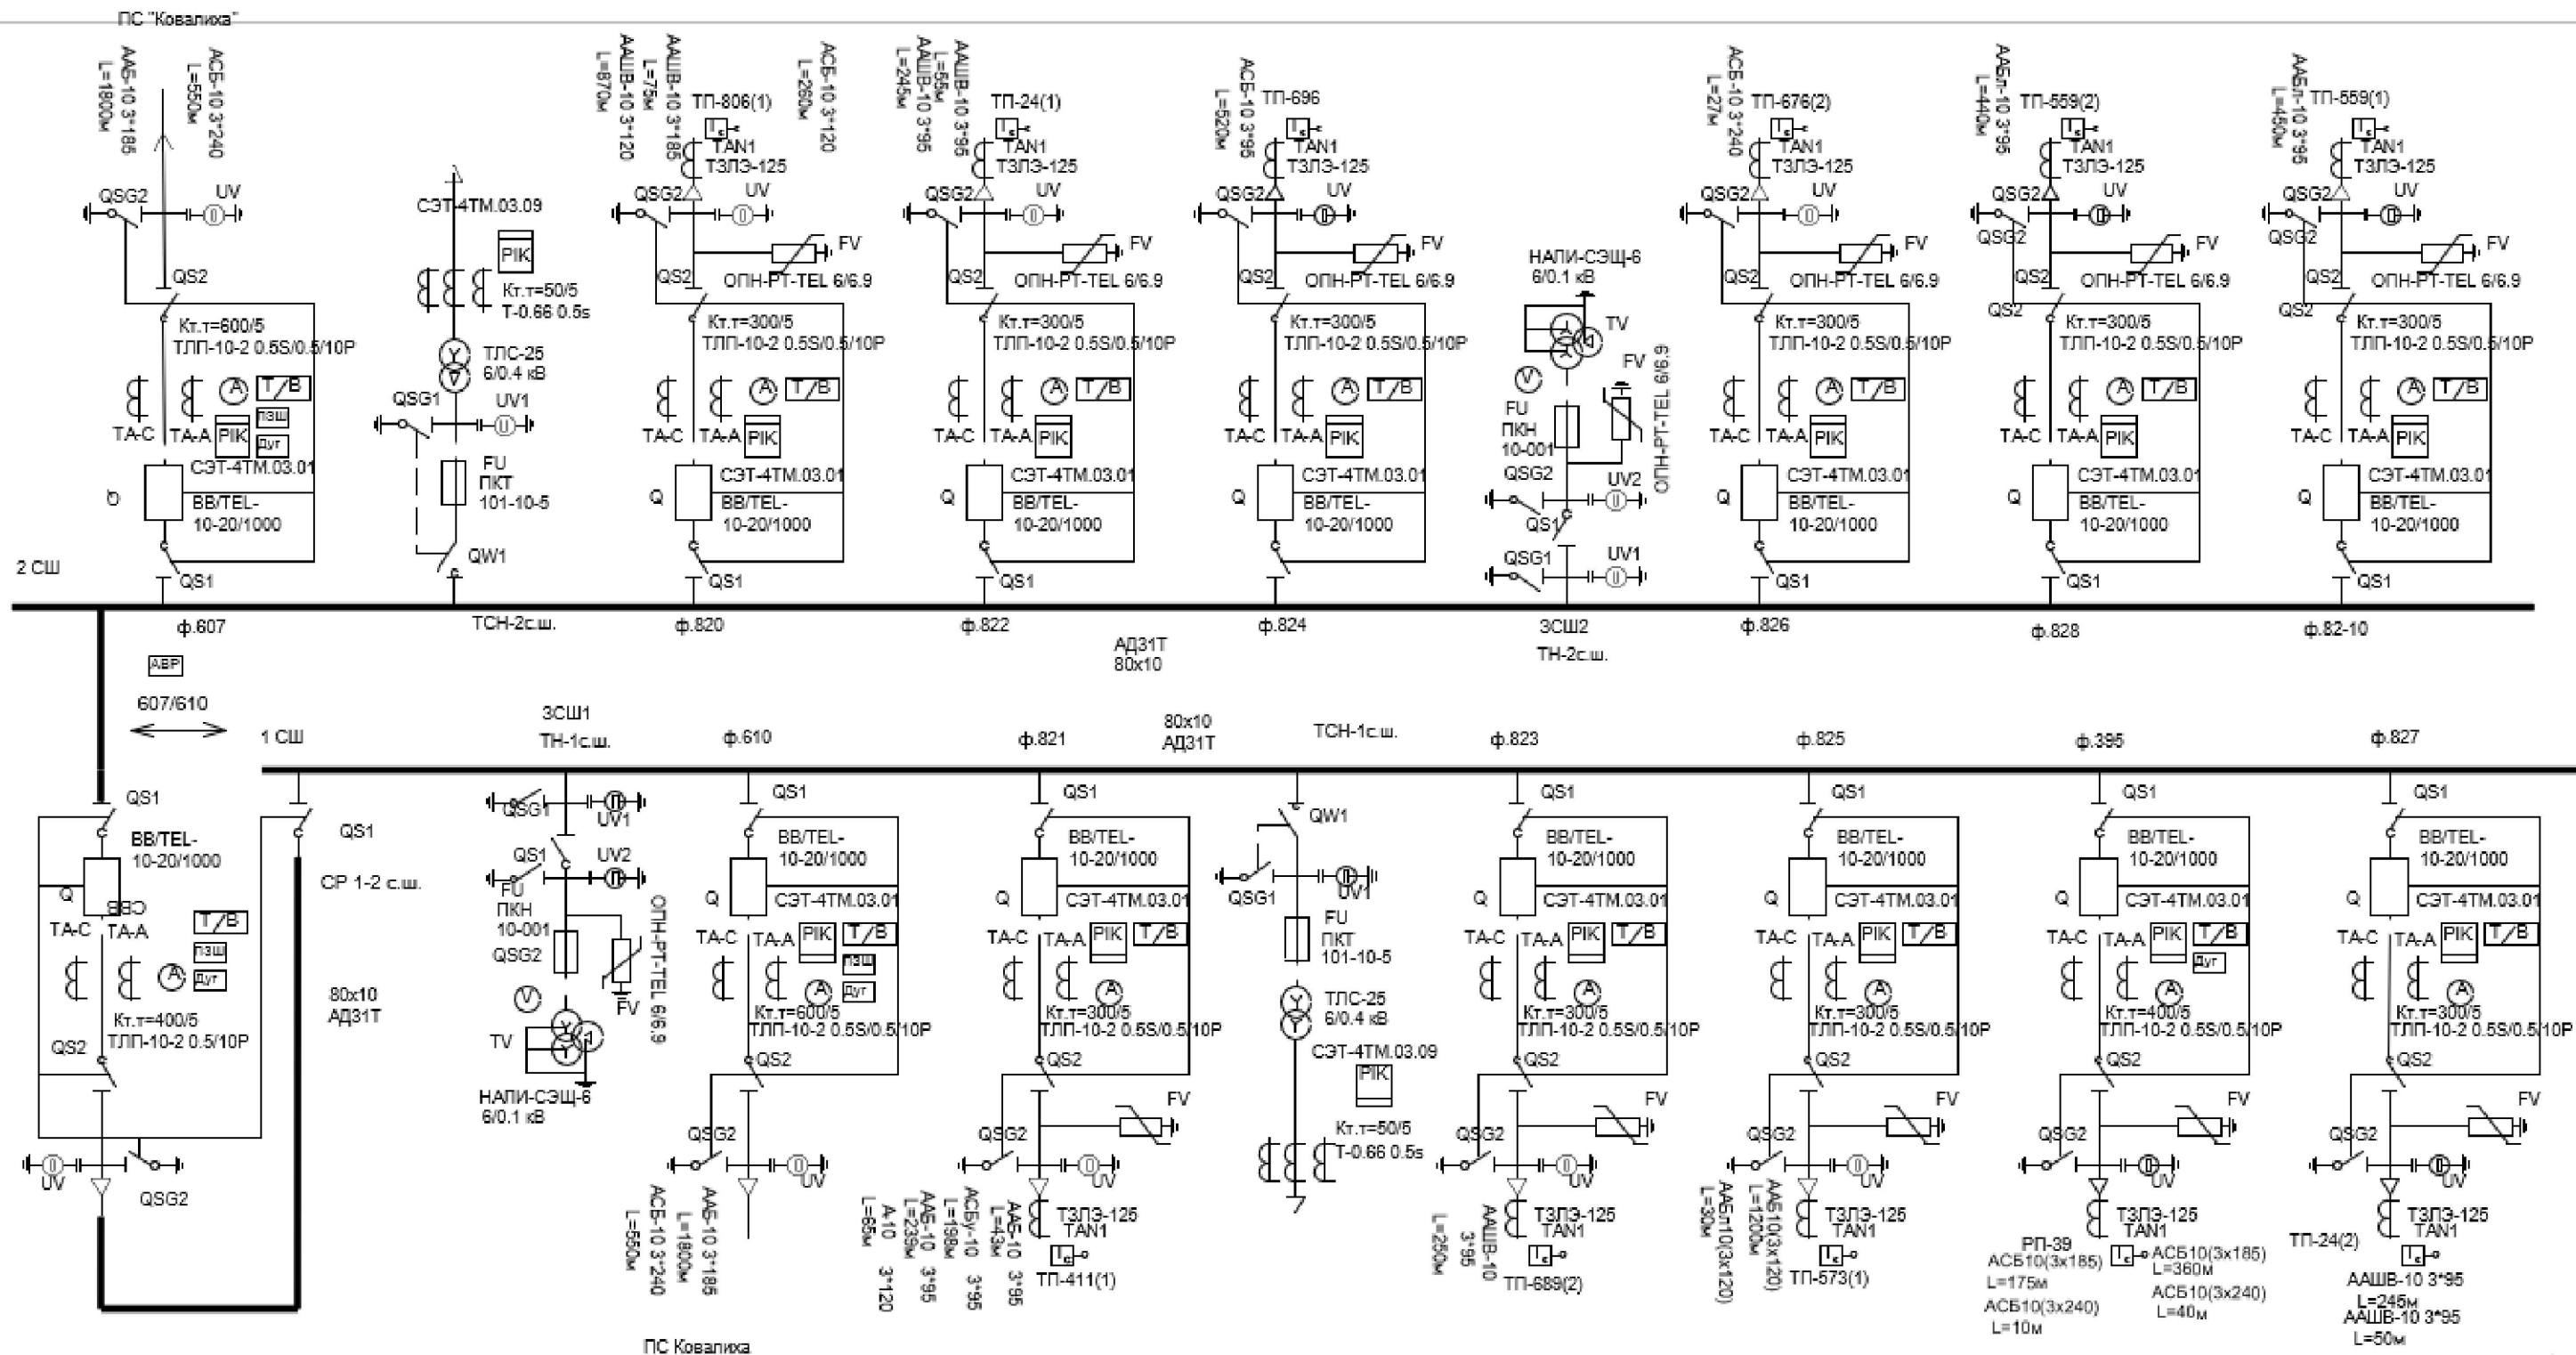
ПС "Ковалиха"

ААБ-10 3*185 L=1800м
АСБ-10 3*240 L=550м
QSG2
UV
QS2
Кт.т=600/5
ТЛП-10-2 0.5S/0.5/10P
ТА-С
ТА-А
PIK
Т/В
пзш
дуг
СЭТ-4ТМ.03.01
Q
ВВ/TEL-10-20/1000
QS1
2 СШ
ф.607

СЭТ-4ТМ.03.09
PIK
Кт.т=50/5
Т-0.66 0.5s
ТЛС-25
6/0.4 кВ
QSG1
UV1
FU
ПКТ
101-10-5
QW1
ТСН-2с.ш.

ААШВ-10 3*120 L=870м
ААШВ-10 3*185 L=75м
АСБ-10 3*120 L=260м
ТП-806(1)
TAN1
ТЗЛЭ-125
QSG2
UV
FV
ОПН-РТ-TEL 6/6.9
QS2
Кт.т=300/5
ТЛП-10-2 0.5S/0.5/10P
ТА-С
ТА-А
PIK
Т/В
СЭТ-4ТМ.03.01
Q
ВВ/TEL-10-20/1000
QS1
ф.820

ААШВ-10 3*95 L=245м
ААШВ-10 3*95 L=5м
ТП-24(1)
TAN1
ТЗЛЭ-125
QSG2
UV
FV
ОПН-РТ-TEL 6/6.9
QS2
Кт.т=300/5
ТЛП-10-2 0.5S/0.5/10P
ТА-С
ТА-А
PIK
Т/В
СЭТ-4ТМ.03.01
Q
ВВ/TEL-10-20/1000
QS1
ф.822

АД31Т
80х10

АСБ-10 3*95 L=520м
ТП-696
TAN1
ТЗЛЭ-125
QSG2
UV
FV
ОПН-РТ-TEL 6/6.9
QS2
Кт.т=300/5
ТЛП-10-2 0.5S/0.5/10P
ТА-С
ТА-А
PIK
Т/В
СЭТ-4ТМ.03.01
Q
ВВ/TEL-10-20/1000
ф.824

НАЛИ-СЭЩ-6
6/0.1 кВ
TV
FV
ОПН-РТ-TEL 6/6.9
FU
ПКН
10-001
QSG2
UV2
QS1
QSG1
UV1
ЗСШ2
ТН-2с.ш.

АСБ-10 3*240 L=27м
ТП-676(2)
TAN1
ТЗЛЭ-125
QSG2
UV
FV
ОПН-РТ-TEL 6/6.9
QS2
Кт.т=300/5
ТЛП-10-2 0.5S/0.5/10P
ТА-С
ТА-А
PIK
Т/В
СЭТ-4ТМ.03.01
Q
ВВ/TEL-10-20/1000
QS1
ф.826

ААБл-10 3*95 L=440м
ТП-559(2)
TAN1
ТЗЛЭ-125
QSG2
UV
QSG2
FV
ОПН-РТ-TEL 6/6.9
QS2
QS2
Кт.т=300/5
ТЛП-10-2 0.5S/0.5/10P
ТА-С
ТА-А
PIK
Т/В
СЭТ-4ТМ.03.01
Q
ВВ/TEL-10-20/1000
QS1
ф.828

ААБл-10 3*95 L=450м
ТП-559(1)
TAN1
ТЗЛЭ-125
QSG2
UV
QSG2
FV
ОПН-РТ-TEL 6/6.9
QS2
QS2
Кт.т=300/5
ТЛП-10-2 0.5S/0.5/10P
ТА-С
ТА-А
PIK
Т/В
СЭТ-4ТМ.03.01
Q
ВВ/TEL-10-20/1000
QS1
ф.82-10

АВР
607/610
1 СШ
QS1
ВВ/TEL-10-20/1000
Q
СВВ
ТА-С
ТА-А
Т/В
пзш
дуг
Кт.т=400/5
ТЛП-10-2 0.5/10P
QS2
UV
QSG2
QS1
СР 1-2 с.ш.
80х10
АД31Т

ЗСШ1
ТН-1с.ш.
QSG1
UV1
QS1
UV2
FU
ПКН
10-001
QSG2
ОПН-РТ-TEL 6/6.9
FV
TV
НАЛИ-СЭЩ-6
6/0.1 кВ

ф.610
QS1
ВВ/TEL-10-20/1000
Q
СЭТ-4ТМ.03.01
ТА-С
ТА-А
PIK
Т/В
пзш
дуг
Кт.т=600/5
ТЛП-10-2 0.5S/0.5/10P
QS2
QSG2
UV
АСБ-10 3*240 L=550м
ААБ-10 3*185 L=1800м

ф.821
QS1
ВВ/TEL-10-20/1000
Q
СЭТ-4ТМ.03.01
ТА-С
ТА-А
PIK
Т/В
Кт.т=300/5
ТЛП-10-2 0.5S/0.5/10P
QS2
FV
QSG2
UV
А-10 3*120 L=65м
ААБ-10 3*95 L=239м
АСБу-10 3*95 L=198м
ААБ-10 3*95 L=43м
ТЗЛЭ-125
TAN1
ТП-411(1)

80х10
АД31Т
ТСН-1с.ш.
QW1
QSG1
UV1
FU
ПКТ
101-10-5
ТЛС-25
6/0.4 кВ
СЭТ-4ТМ.03.09
PIK
Кт.т=50/5
Т-0.66 0.5s

ф.823
QS1
ВВ/TEL-10-20/1000
Q
СЭТ-4ТМ.03.01
ТА-С
ТА-А
PIK
Т/В
Кт.т=300/5
ТЛП-10-2 0.5S/0.5/10P
QS2
FV
QSG2
UV
ААШВ-10 3*95 L=250м
ТЗЛЭ-125
TAN1
ТП-689(2)

ф.825
QS1
ВВ/TEL-10-20/1000
Q
СЭТ-4ТМ.03.01
ТА-С
ТА-А
PIK
Т/В
Кт.т=300/5
ТЛП-10-2 0.5S/0.5/10P
QS2
FV
QSG2
UV
ААБ10(3х120) L=30м
ААБ10(3х120) L=1200м
ТЗЛЭ-125
TAN1
ТП-573(1)

ф.395
QS1
ВВ/TEL-10-20/1000
Q
СЭТ-4ТМ.03.01
ТА-С
ТА-А
PIK
Т/В
дуг
Кт.т=400/5
ТЛП-10-2 0.5S/0.5/10P
QS2
FV
QSG2
UV
ТЗЛЭ-125
TAN1
РП-39
АСБ10(3х185)
L=175м
АСБ10(3х240)
L=10м
АСБ10(3х185)
L=360м
АСБ10(3х240)
L=40м

ф.827
QS1
ВВ/TEL-10-20/1000
Q
СЭТ-4ТМ.03.01
ТА-С
ТА-А
PIK
Т/В
Кт.т=300/5
ТЛП-10-2 0.5S/0.5/10P
QS2
FV
QSG2
UV
ТЗЛЭ-125
TAN1
ТП-24(2)
ААШВ-10 3*95
L=245м
ААШВ-10 3*95
L=50м

ПС Ковалиха